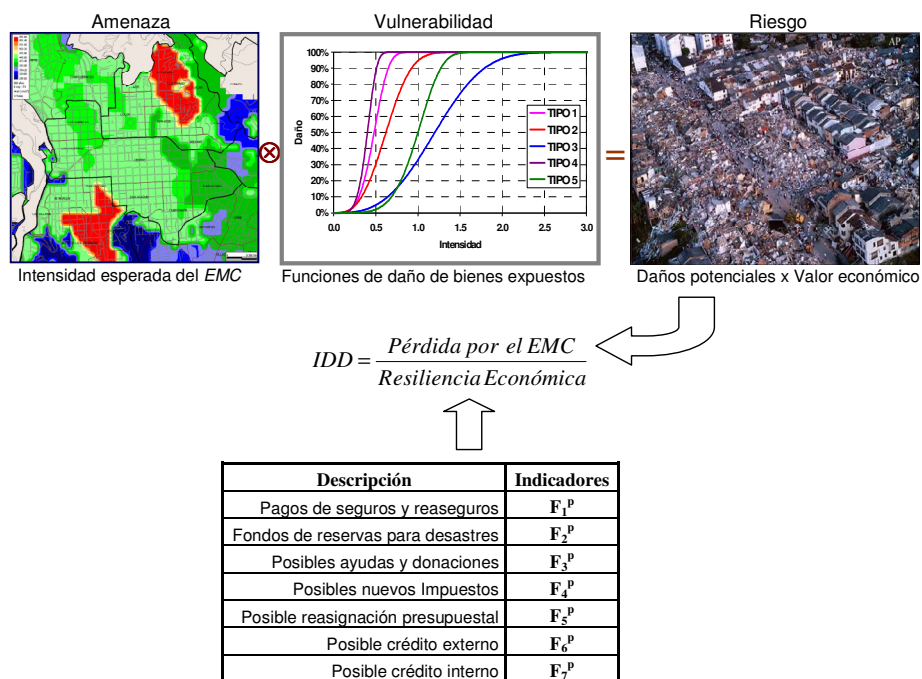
Amenaza

Vulnerabilidad

Riesgo

$\otimes$

100%
90%
80%
70%
60%
50%
40%
30%
20%
10%
0%

Daño

0.0 0.5 1.0 1.5 2.0 2.5 3.0

Intensidad

TIPO 1
TIPO 2
TIPO 3
TIPO 4
TIPO 5

=

AP

Intensidad esperada del *EMC*

Funciones de daño de bienes expuestos

Daños potenciales x Valor económico

$IDD = \frac{Pérdida\ por\ el\ EMC}{Resiliencia\ Económica}$

| Descripción | Indicadores |
|---|---|
| Pagos de seguros y reaseguros | $F_1^P$ |
| Fondos de reservas para desastres | $F_2^P$ |
| Posibles ayudas y donaciones | $F_3^P$ |
| Posibles nuevos Impuestos | $F_4^P$ |
| Posible reasignación presupuestal | $F_5^P$ |
| Posible crédito externo | $F_6^P$ |
| Posible crédito interno | $F_7^P$ |